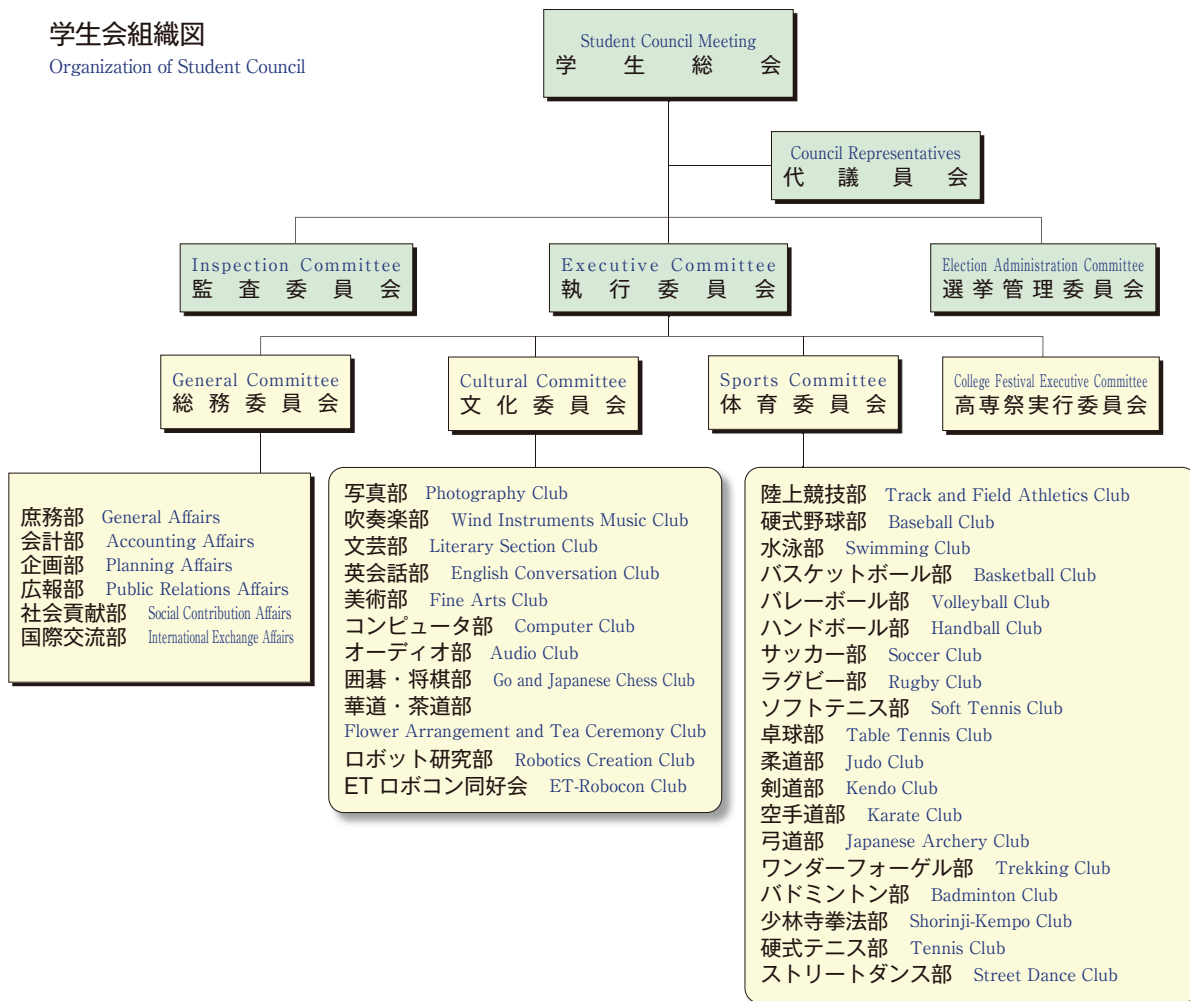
学生会組織図
Organization of Student Council

Student Council Meeting
学　生　総　会

Council Representatives
代　議　員　会

Inspection Committee
監　査　委　員　会

Executive Committee
執　行　委　員　会

Election Administration Committee
選挙管理委員会

General Committee
総　務　委　員　会

Cultural Committee
文　化　委　員　会

Sports Committee
体　育　委　員　会

College Festival Executive Committee
高専祭実行委員会

庶務部 General Affairs
会計部 Accounting Affairs
企画部 Planning Affairs
広報部 Public Relations Affairs
社会貢献部 Social Contribution Affairs
国際交流部 International Exchange Affairs

写真部 Photography Club
吹奏楽部 Wind Instruments Music Club
文芸部 Literary Section Club
英会話部 English Conversation Club
美術部 Fine Arts Club
コンピュータ部 Computer Club
オーディオ部 Audio Club
囲碁・将棋部 Go and Japanese Chess Club
華道・茶道部
Flower Arrangement and Tea Ceremony Club
ロボット研究部 Robotics Creation Club
ET ロボコン同好会 ET-Robocon Club

陸上競技部 Track and Field Athletics Club
硬式野球部 Baseball Club
水泳部 Swimming Club
バスケットボール部 Basketball Club
バレーボール部 Volleyball Club
ハンドボール部 Handball Club
サッカー部 Soccer Club
ラグビー部 Rugby Club
ソフトテニス部 Soft Tennis Club
卓球部 Table Tennis Club
柔道部 Judo Club
剣道部 Kendo Club
空手道部 Karate Club
弓道部 Japanese Archery Club
ワンダーフォーゲル部 Trekking Club
バドミントン部 Badminton Club
少林寺拳法部 Shorinji-Kempo Club
硬式テニス部 Tennis Club
ストリートダンス部 Street Dance Club